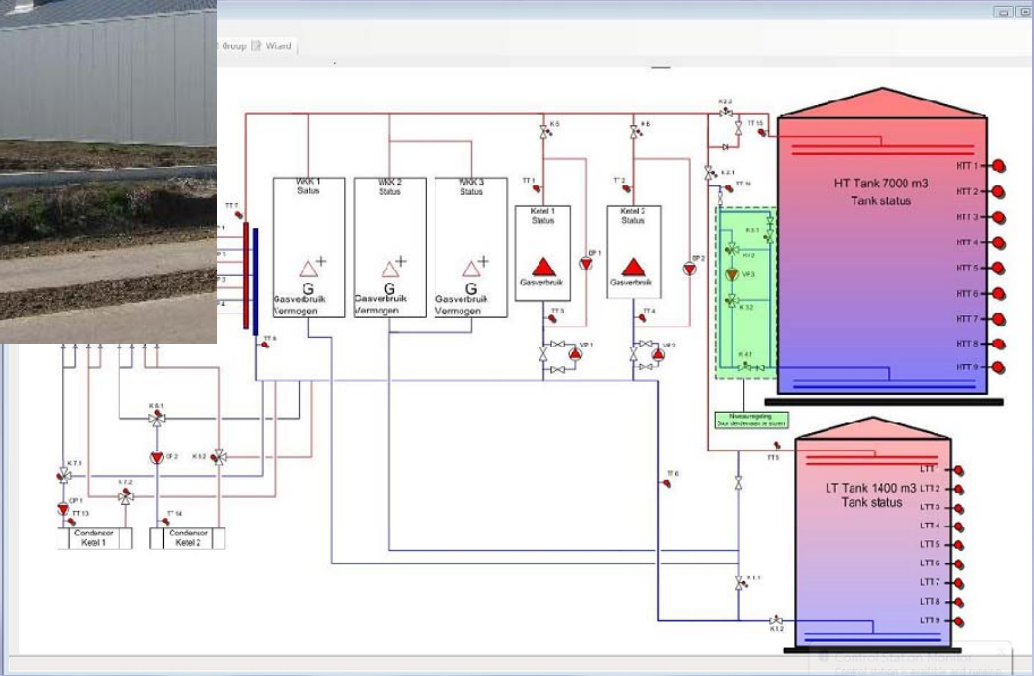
Group Wizard

HT Tank 7000 m3
Tank status

HTT 1
HTT 2
HTT 3
HTT 4
HTT 5
HTT 6
HTT 7
HTT 8
HTT 9

WKK 1
Status
G
Gasverbruik
Vermogen

WKK 2
Status
G
Gasverbruik
Vermogen

WKK 3
Status
G
Gasverbruik
Vermogen

Ketel 1
Status
Gasverbruik

Ketel 2
Status
Gasverbruik

K 5
K 6
K 2.2
K 2.1
TT 15
TT 16
TT 1
TT 2
TT 7
TT 5
TT 4
TT 6
CP 1
CP 2
VP 1
VP 2
VF 3
K 3.1
K 3.2
K 4.1
K 6.1
K 6.2
CF 2
K 7.1
K 7.2
CP 1
TT 13
TT 14
TT 6
TT 5
K 1.1
K 1.2

Niveauregeling
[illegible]

Condensor
Ketel 1

Condensor
Ketel 2

LT Tank 1400 m3
Tank status

LTT 1
LTT 2
LTT 3
LTT 4
LTT 5
LTT 6
LTT 7
LTT 8
LTT 9

Control Station Monitor
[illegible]